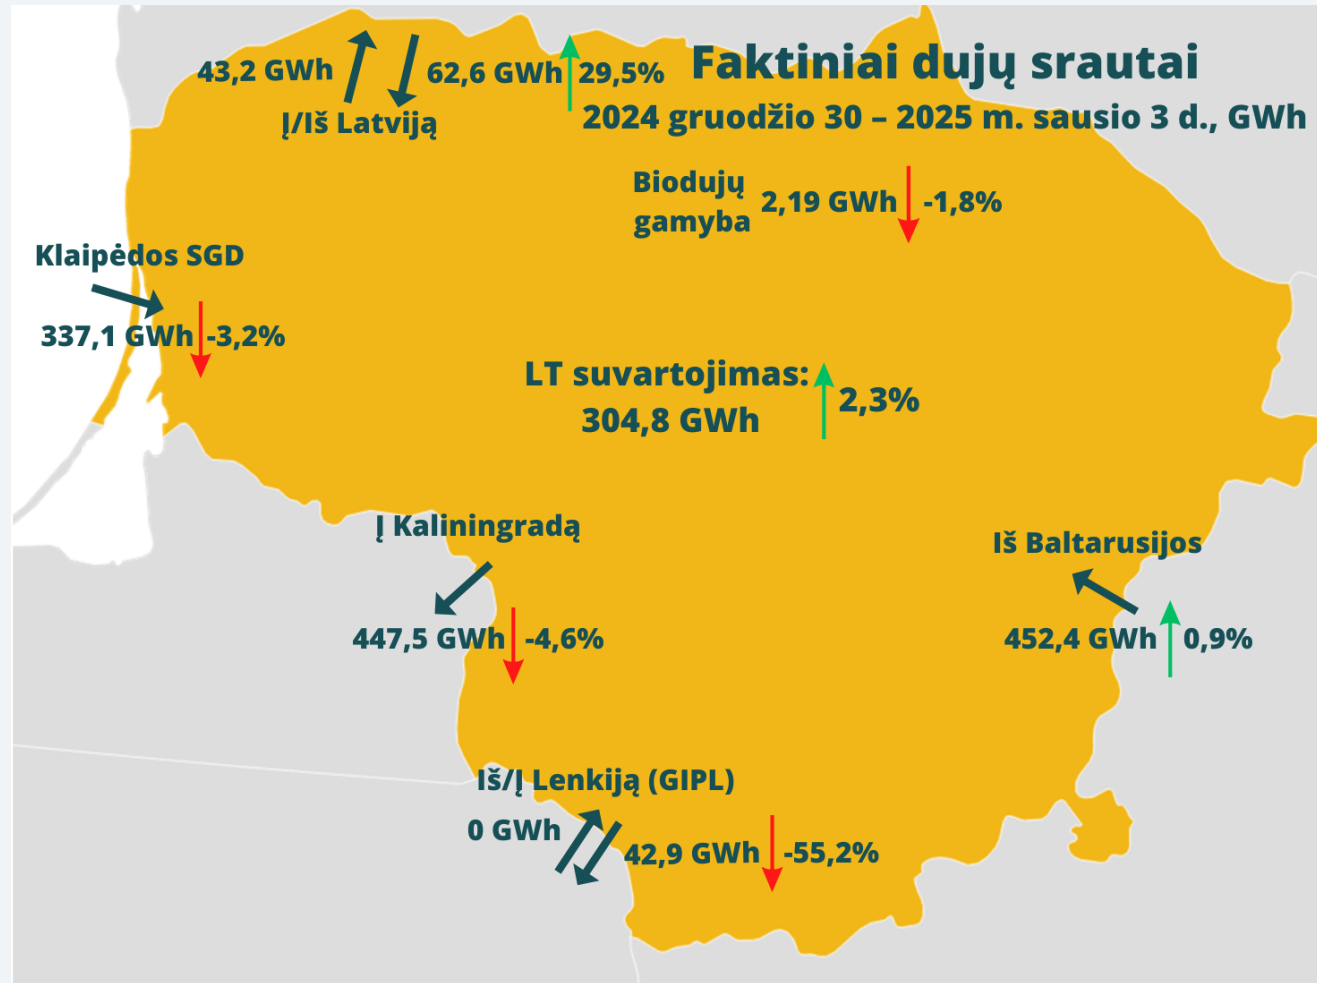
Faktiniai dujų srautai
2024 gruodžio 30 – 2025 m. sausio 3 d., GWh

43,2 GWh
62,6 GWh 29,5%
Į/Iš Latviją

Biodujų gamyba 2,19 GWh -1,8%

Klaipėdos SGD
337,1 GWh -3,2%

LT suvartojimas:
304,8 GWh 2,3%

Į Kaliningradą
447,5 GWh -4,6%

Iš Baltarusijos
452,4 GWh 0,9%

Iš/Į Lenkiją (GIPL)
0 GWh
42,9 GWh -55,2%